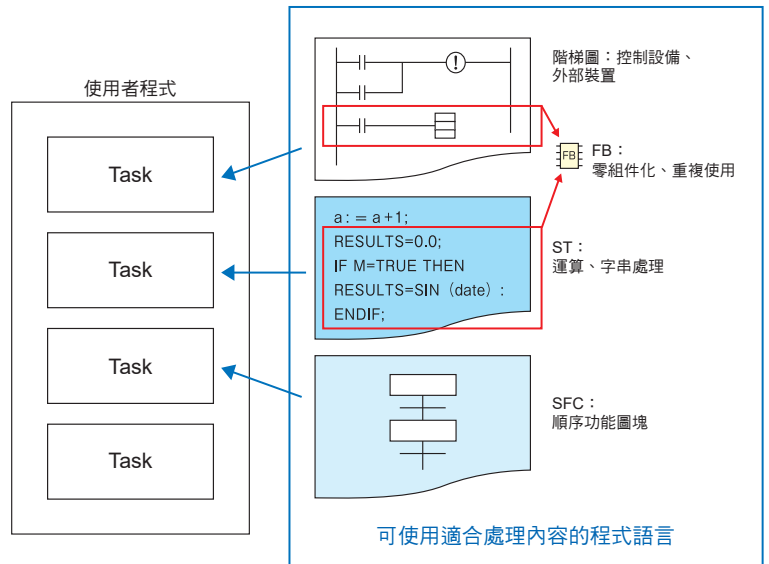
使用者程式

Task

Task

Task

Task

階梯圖：控制設備、外部裝置

FB

FB：
零組件化、重複使用

a : = a + 1;
RESULTS=0.0;
IF M=TRUE THEN
RESULTS=SIN（date）:
ENDIF;

ST：
運算、字串處理

SFC：
順序功能圖塊

可使用適合處理內容的程式語言